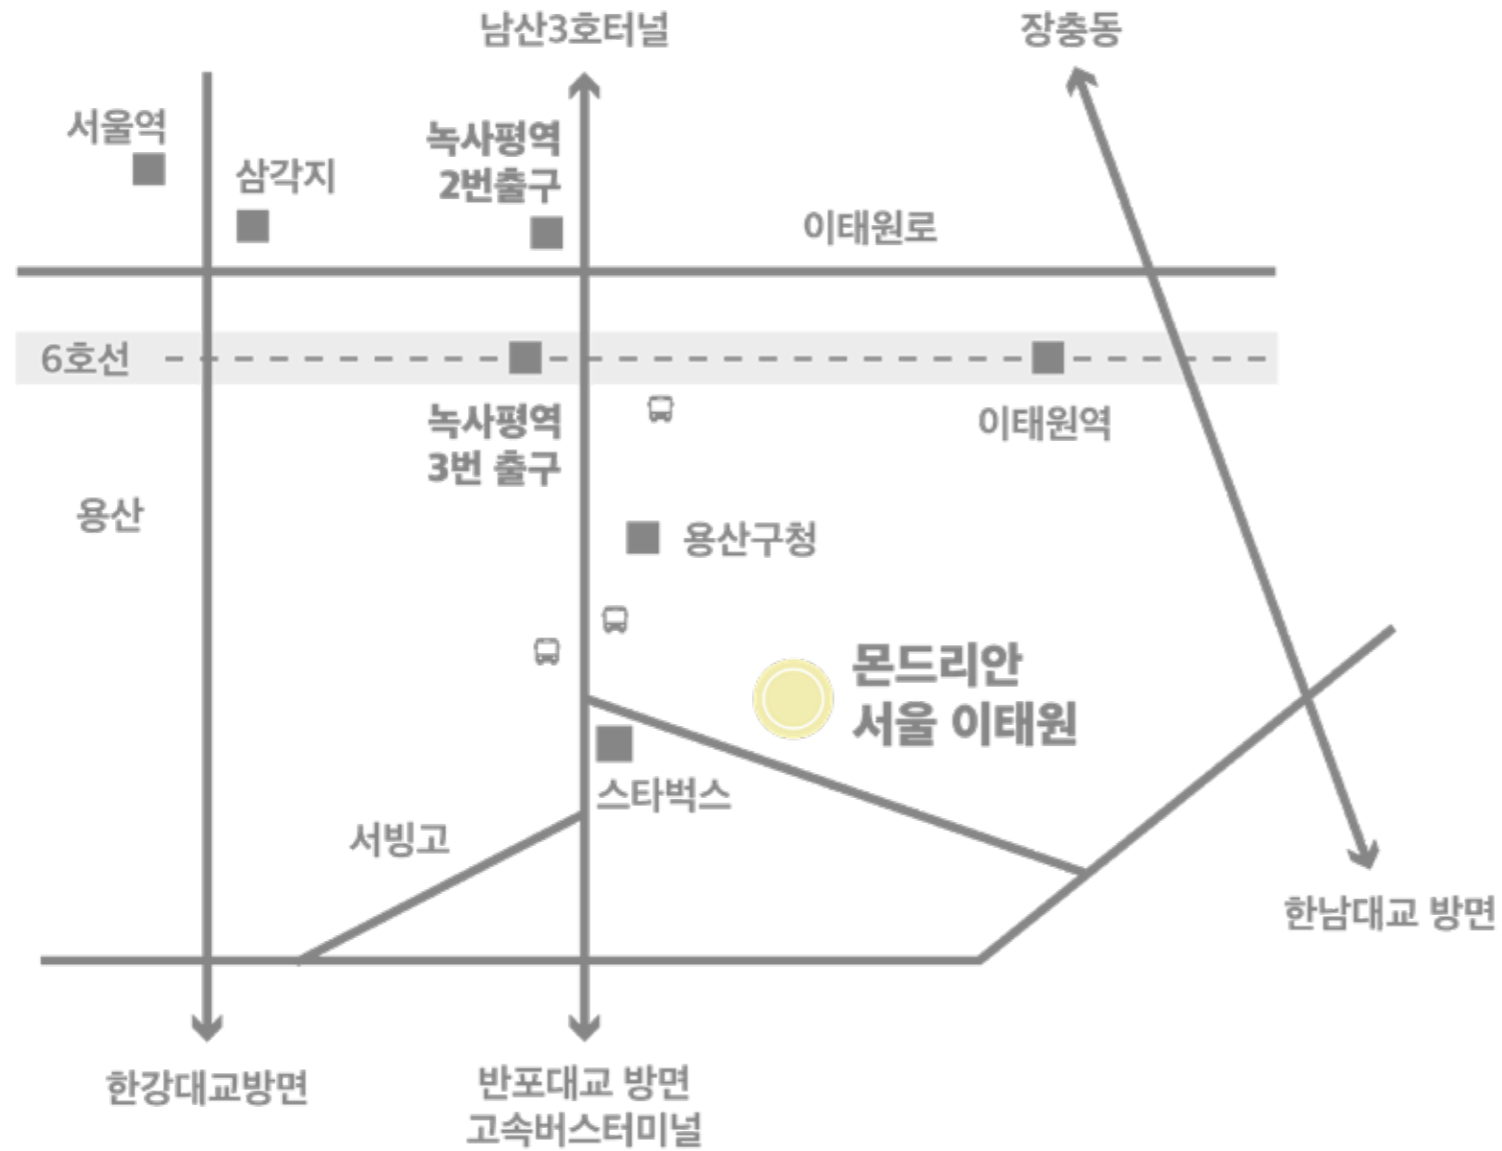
남산3호터널

장충동

서울역

삼각지

녹사평역
2번출구

이태원로

6호선

녹사평역
3번 출구

이태원역

용산

용산구청

몬드리안
서울 이태원

스타벅스

서빙고

한남대교 방면

한강대교방면

반포대교 방면
고속버스터미널